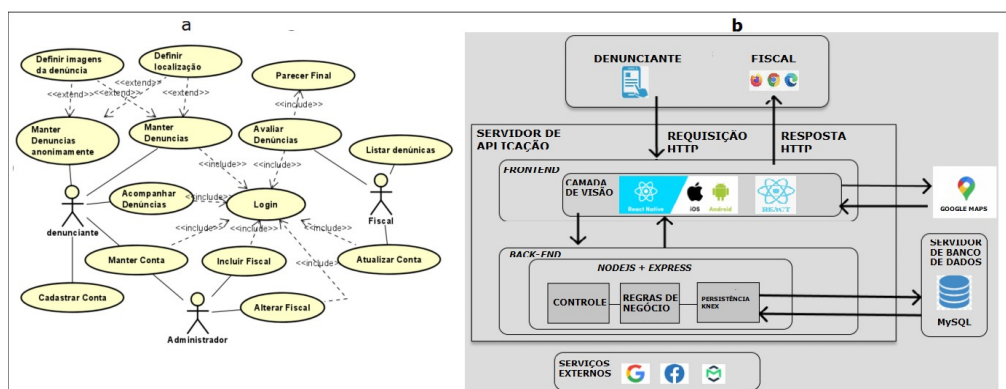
a

Definir imagens da denúncia

Definir localização

<<extend>>

<<extend>>

<<extend>>

Parecer Final

<<include>>

Manter Denuncias anonimamente

Manter Denuncias

Avaliar Denúncias

Listar denúnicas

<<include>>

Acompanhar Denúncias

<<include>>

Login

denunciante

Fiscal

<<include>>

<<include>>

<<include>>

Manter Conta

Incluir Fiscal

<<include>>

Atualizar Conta

Cadastrar Conta

Alterar Fiscal

Administrador

b

DENUNCIANTE

FISCAL

SERVIDOR DE APLICAÇÃO

REQUISIÇÃO HTTP

RESPOSTA HTTP

FRONTEND

CAMADA DE VISÃO

React Native

iOS

Android

REACT

GOOGLE MAPS

BACK-END

NODEJS + EXPRESS

SERVIDOR DE BANCO DE DADOS

CONTROLE

REGRAS DE NEGÓCIO

PERSISTÊNCIA KNEX

MySQL

SERVIÇOS EXTERNOS